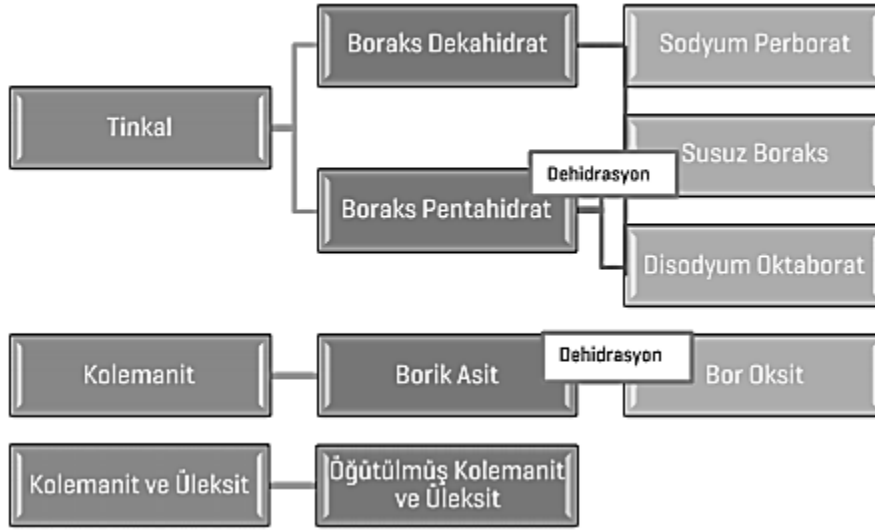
Tinkal

Boraks Dekahidrat

Boraks Pentahidrat

Sodyum Perborat

Dehidrasyon

Susuz Boraks

Disodyum Oktaborat

Kolemanit

Borik Asit

Dehidrasyon

Bor Oksit

Kolemanit ve Üleksit

Öğütülmüş Kolemanit ve Üleksit